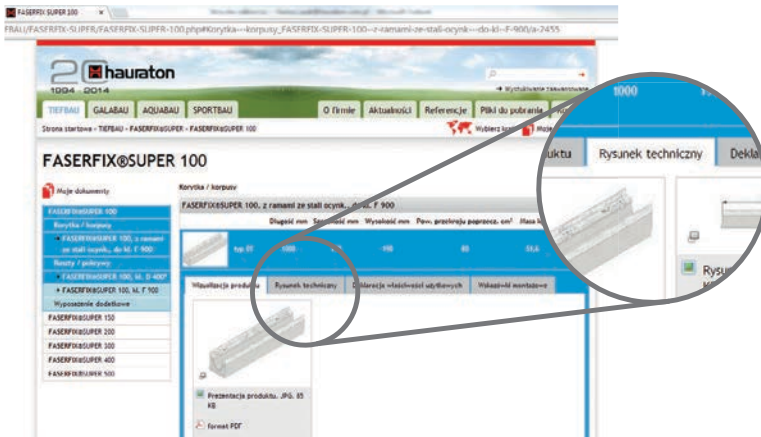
FASERFIX SUPER 100

FRAU/FASERFIX-SUPER/FASERFIX-SUPER-100.php#Korytka---korpusy_FASERFIX-SUPER-100---z-ramami-ze-stali-ocynk---do-kl--F-900/a-2455

hauraton

1994 - 2014

→ Wyszukiwanie zaawansowane

TIEFBAU GALABAU AQUABAU SPORTBAU

O firmie Aktualności Referencje Pliki do pobrania

Strona startowa › TIEFBAU › FASERFIX®SUPER › FASERFIX®SUPER 100

Wybierz kraj

Moje

FASERFIX®SUPER 100

Moje dokumenty

FASERFIX®SUPER 100

Korytka / korpusy

• FASERFIX®SUPER 100, z ramami ze stali ocynk., do kl. F 900

Rusztu / pokrywy

• FASERFIX®SUPER 100, kl. D 400*

• FASERFIX®SUPER 100, kl. F 900

Wyposażenie dodatkowe

FASERFIX®SUPER 150

FASERFIX®SUPER 200

FASERFIX®SUPER 300

FASERFIX®SUPER 400

FASERFIX®SUPER 500

Korytka / korpusy

FASERFIX®SUPER 100, z ramami ze stali ocynk., do kl. F 900

Długość mm Szerokość mm Wysokość mm Pow. przekroju poprzecz. cm² Masa kg

typ 01 1000 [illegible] 150 83 51,6

Wizualizacja produktu Rysunek techniczny Deklaracja właściwości użytkowych Wskazówki montażowe

Prezentacja produktu, JPG, 85 KB

Format PDF

1000

uktu Rysunek techniczny Dekla

Rysu